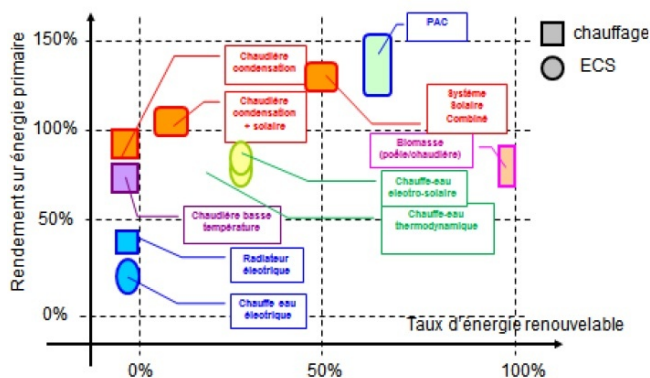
150%
100%
50%
0%
Rendement sur énergie primaire
0%
50%
100%
Taux d'énergie renouvelable
chauffage
ECS
PAC
Chaudière condensation
Chaudière condensation + solaire
Système Solaire Combiné
Biomasse (poêle/chaudière)
Chauffe-eau électro-solaire
Chauffe-eau thermodynamique
Chaudière basse température
Radiateur électrique
Chauffe-eau électrique